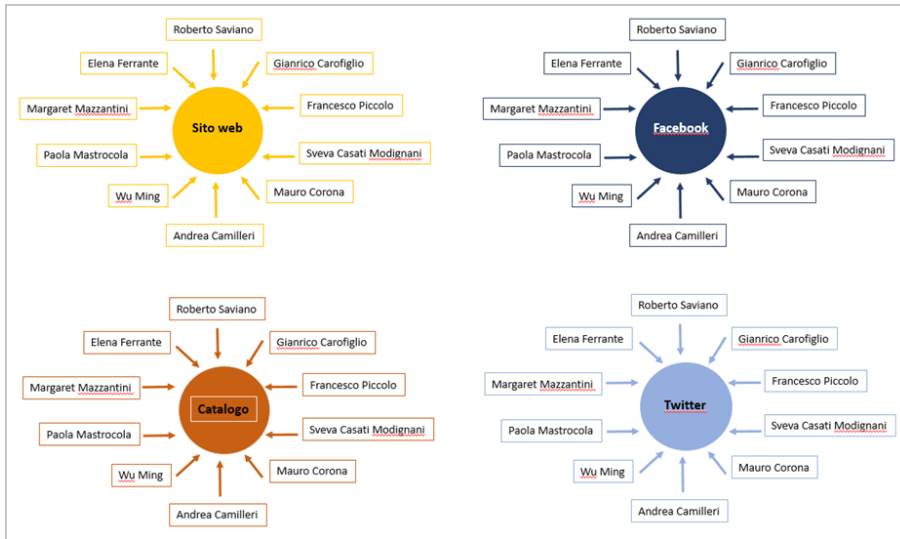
Roberto Saviano

Elena Ferrante

Gianrico Carofiglio

Margaret Mazzantini

Sito web

Francesco Piccolo

Paola Mastrocola

Sveva Casati Modignani

Wu Ming

Mauro Corona

Andrea Camilleri

Roberto Saviano

Elena Ferrante

Gianrico Carofiglio

Margaret Mazzantini

Facebook

Francesco Piccolo

Paola Mastrocola

Sveva Casati Modignani

Wu Ming

Mauro Corona

Andrea Camilleri

Roberto Saviano

Elena Ferrante

Gianrico Carofiglio

Margaret Mazzantini

Catalogo

Francesco Piccolo

Paola Mastrocola

Sveva Casati Modignani

Wu Ming

Mauro Corona

Andrea Camilleri

Roberto Saviano

Elena Ferrante

Gianrico Carofiglio

Margaret Mazzantini

Twitter

Francesco Piccolo

Paola Mastrocola

Sveva Casati Modignani

Wu Ming

Mauro Corona

Andrea Camilleri